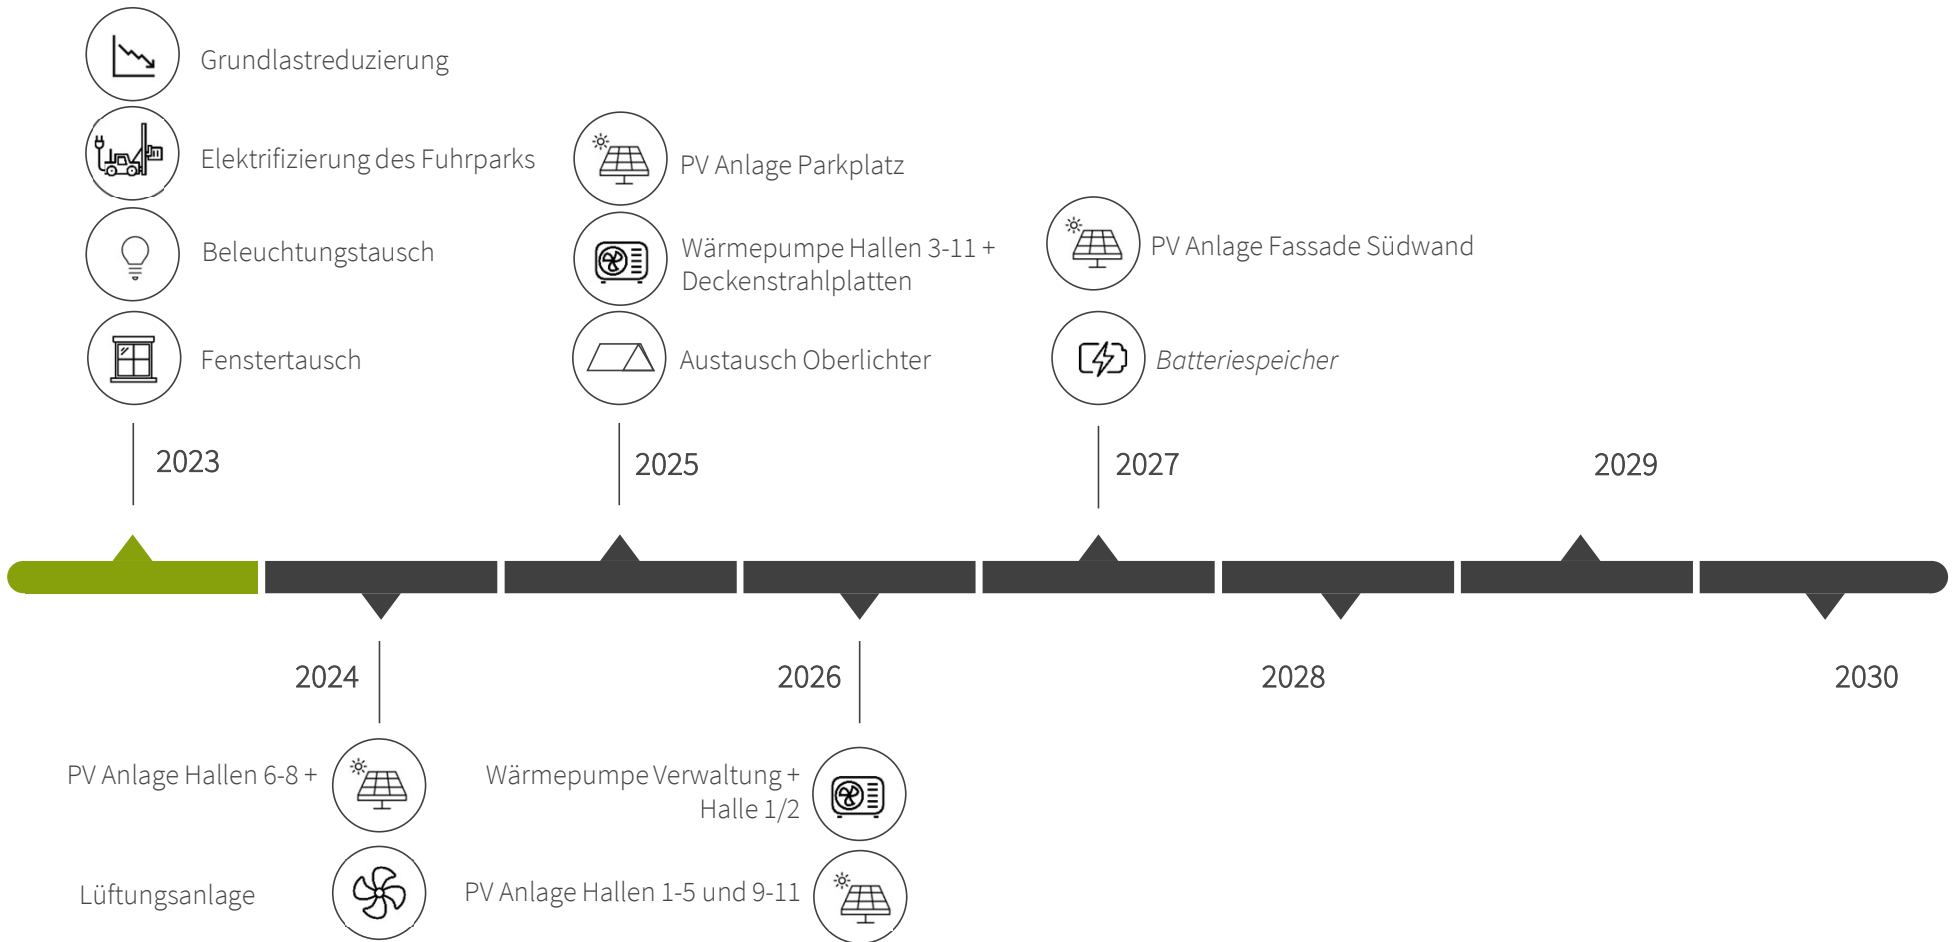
Grundlastreduzierung

Elektrifizierung des Fuhrparks

Beleuchtungstausch

Fenstertausch

2023

PV Anlage Parkplatz

Wärmepumpe Hallen 3-11 + Deckenstrahlplatten

Austausch Oberlichter

2025

PV Anlage Fassade Südwand

Batteriespeicher

2027

2029

2024

PV Anlage Hallen 6-8 +

Lüftungsanlage

2026

Wärmepumpe Verwaltung + Halle 1/2

PV Anlage Hallen 1-5 und 9-11

2028

2030